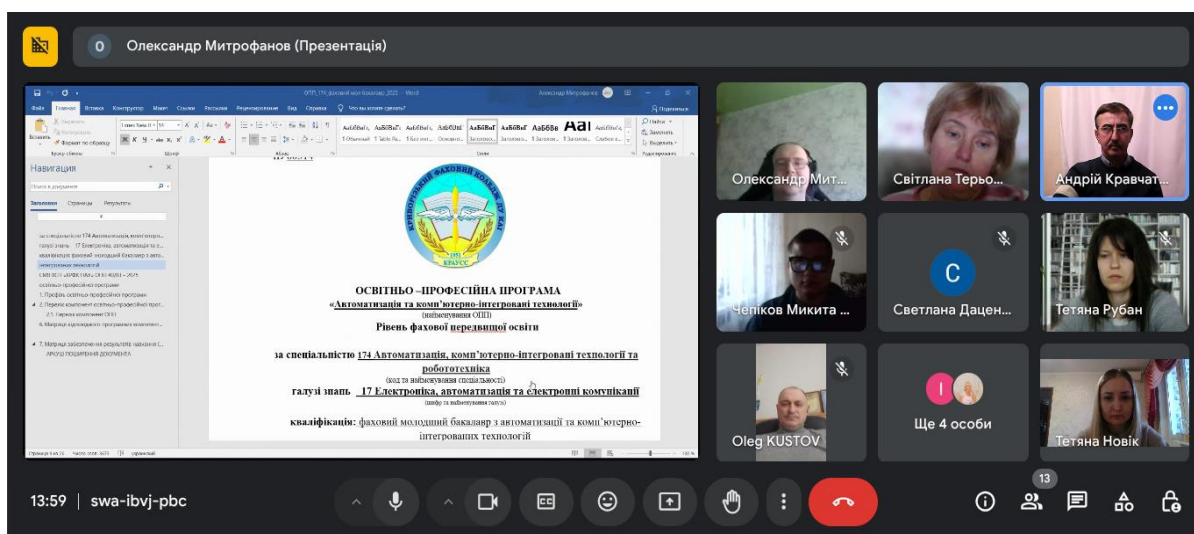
Олександр Митрофанов (Презентація)

ОПП_174_фаховий молодший бакалавр_2023 - Word

Файл Главная Вставка Конструктор Макет Ссылки Рассылки Рецензирование Вид Справка Что вы хотите сделать?

Навигация

Заголовки Страницы Результаты

ОСВІТНЬО –ПРОФЕСІЙНА ПРОГРАМА
«Автоматизація та комп'ютерно-інтегровані технології»
(найменування ОПП)
Рівень фахової передвищої освіти

за спеціальністю 174 Автоматизація, комп'ютерно-інтегровані технології та робототехніка
(код та найменування спеціальності)
галузі знань 17 Електроніка, автоматизація та електронні комунікації
(шифр та найменування галузі)

кваліфікація: фаховий молодший бакалавр з автоматизації та комп'ютерно-інтегрованих технологій

1951
КРАУСС

Олександр Мит...
Світлана Терьо...
Андрій Кравчат...
Чепіков Микита ...
C
Светлана Даценко...
Тетяна Рубан
Oleg KUSTOV
Ще 4 особи
Тетяна Новік

13:59 | swa-ibvj-pbc

13